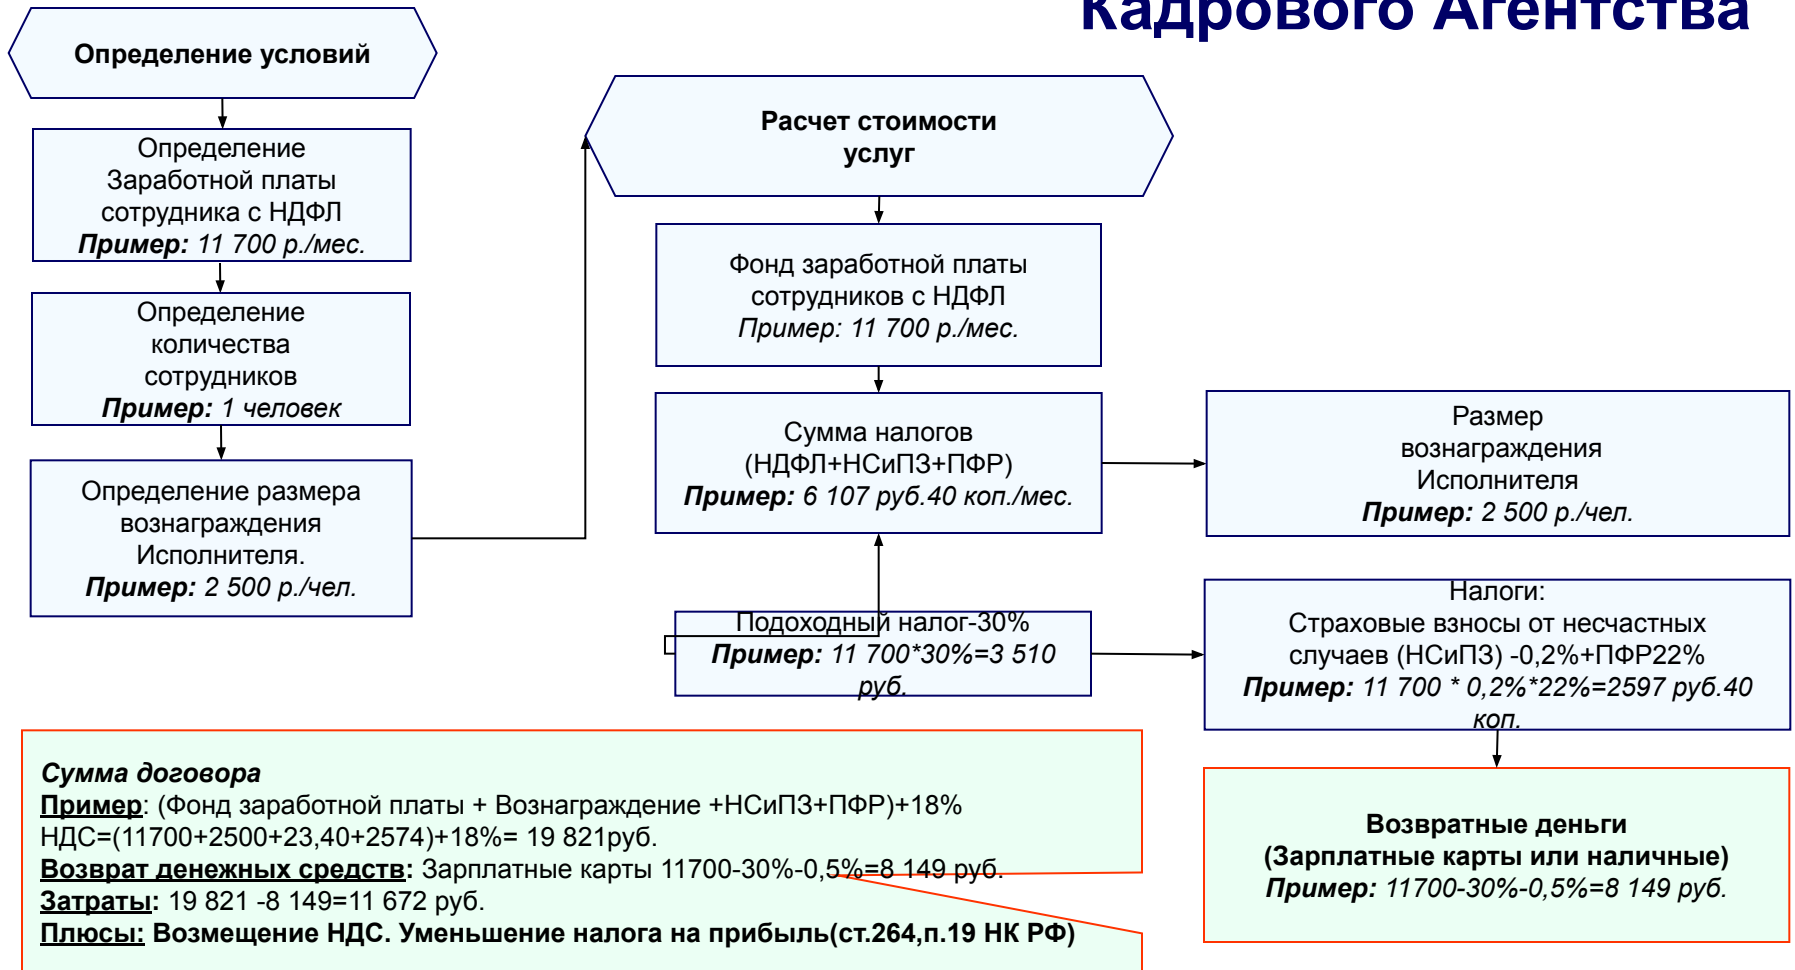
Кадрового Агентства

Определение условий

Определение Заработной платы сотрудника с НДФЛ
**Пример:** 11 700 р./мес.

Определение количества сотрудников
**Пример:** 1 человек

Определение размера вознаграждения Исполнителя.
**Пример:** 2 500 р./чел.

Расчет стоимости услуг

Фонд заработной платы сотрудников с НДФЛ
Пример: 11 700 р./мес.

Сумма налогов (НДФЛ+НСиПЗ+ПФР)
**Пример:** 6 107 руб.40 коп./мес.

Размер вознаграждения Исполнителя
**Пример:** 2 500 р./чел.

Подоходный налог-30%
**Пример:** 11 700*30%=3 510 руб.

Налоги:
Страховые взносы от несчастных случаев (НСиПЗ) -0,2%+ПФР22%
**Пример:** 11 700 * 0,2%*22%=2597 руб.40 коп.

**Сумма договора**
**Пример**: (Фонд заработной платы + Вознаграждение +НСиПЗ+ПФР)+18% НДС=(11700+2500+23,40+2574)+18%= 19 821руб.
**Возврат денежных средств**: Зарплатные карты 11700-30%-0,5%=8 149 руб.
**Затраты**: 19 821 -8 149=11 672 руб.
**Плюсы:** Возмещение НДС. Уменьшение налога на прибыль(ст.264,п.19 НК РФ)

**Возвратные деньги (Зарплатные карты или наличные)**
**Пример:** 11700-30%-0,5%=8 149 руб.